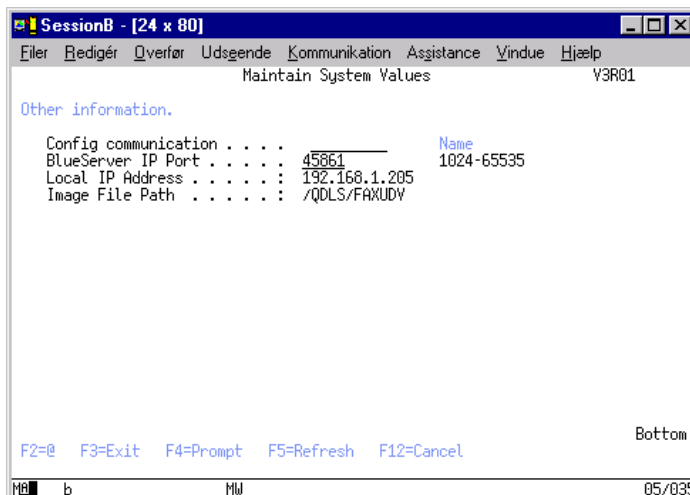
SessionB - [24 x 80]

Filer Redigér Overfør Udseende Kommunikation Assistance Vindue Hjælp

Maintain System Values V3R01

Other information.

Config communication . . . . ________ Name
BlueServer IP Port . . . . . 45861 1024-65535
Local IP Address . . . . . : 192.168.1.205
Image File Path . . . . . : /QDLS/FAXUDV

Bottom

F2=@ F3=Exit F4=Prompt F5=Refresh F12=Cancel

MA b MW 05/035